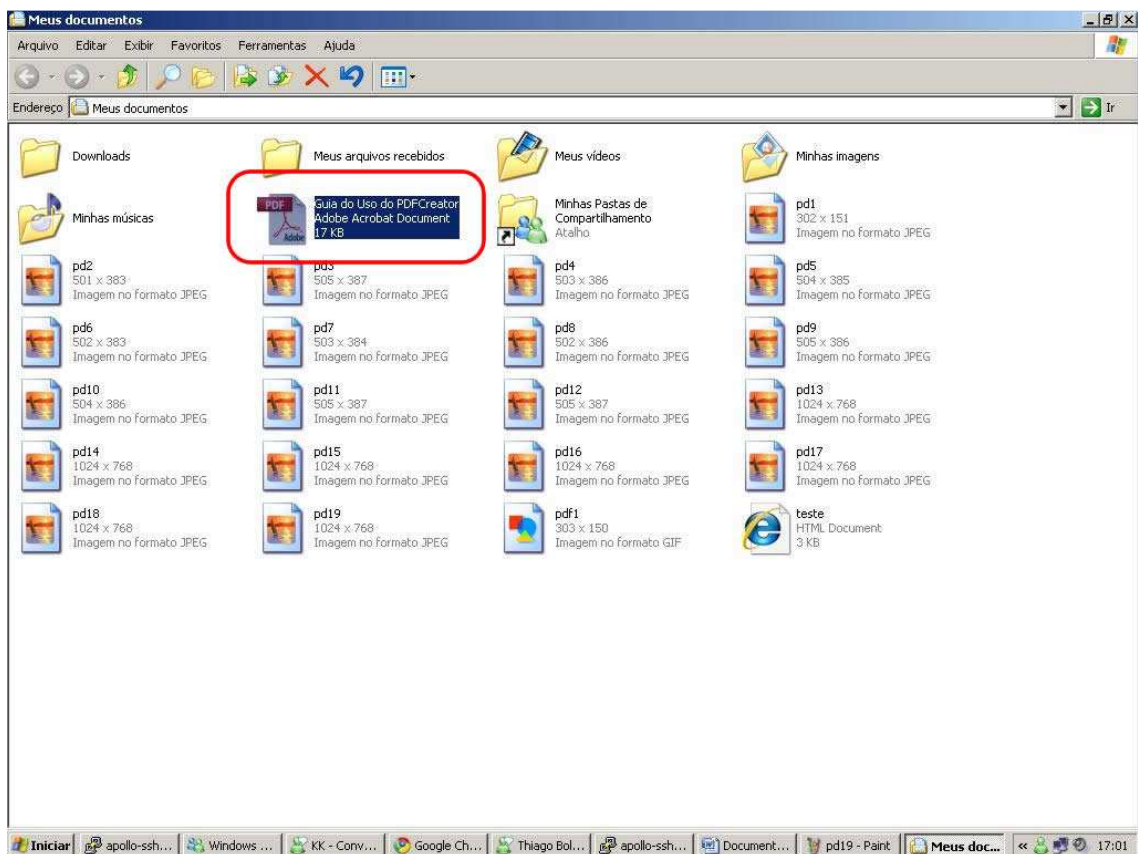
Meus documentos

Arquivo Editar Exibir Favoritos Ferramentas Ajuda

Endereço Meus documentos

Ir

Downloads

Meus arquivos recebidos

Meus vídeos

Minhas imagens

Minhas músicas

PDF Adobe

Guia do Uso do PDFCreator
Adobe Acrobat Document
17 KB

Minhas Pastas de Compartilhamento
Atalho

pd1
302 x 151
Imagem no formato JPEG

pd2
501 x 383
Imagem no formato JPEG

pd3
505 x 387
Imagem no formato JPEG

pd4
503 x 386
Imagem no formato JPEG

pd5
504 x 385
Imagem no formato JPEG

pd6
502 x 383
Imagem no formato JPEG

pd7
503 x 384
Imagem no formato JPEG

pd8
502 x 386
Imagem no formato JPEG

pd9
505 x 386
Imagem no formato JPEG

pd10
504 x 386
Imagem no formato JPEG

pd11
505 x 387
Imagem no formato JPEG

pd12
505 x 387
Imagem no formato JPEG

pd13
1024 x 768
Imagem no formato JPEG

pd14
1024 x 768
Imagem no formato JPEG

pd15
1024 x 768
Imagem no formato JPEG

pd16
1024 x 768
Imagem no formato JPEG

pd17
1024 x 768
Imagem no formato JPEG

pd18
1024 x 768
Imagem no formato JPEG

pd19
1024 x 768
Imagem no formato JPEG

pdf1
303 x 150
Imagem no formato GIF

teste
HTML Document
3 KB

Iniciar | apollo-ssh... | Windows ... | KK - Conv... | Google Ch... | Thiago Bol... | apollo-ssh... | Document... | pd19 - Paint | Meus doc... | « 17:01